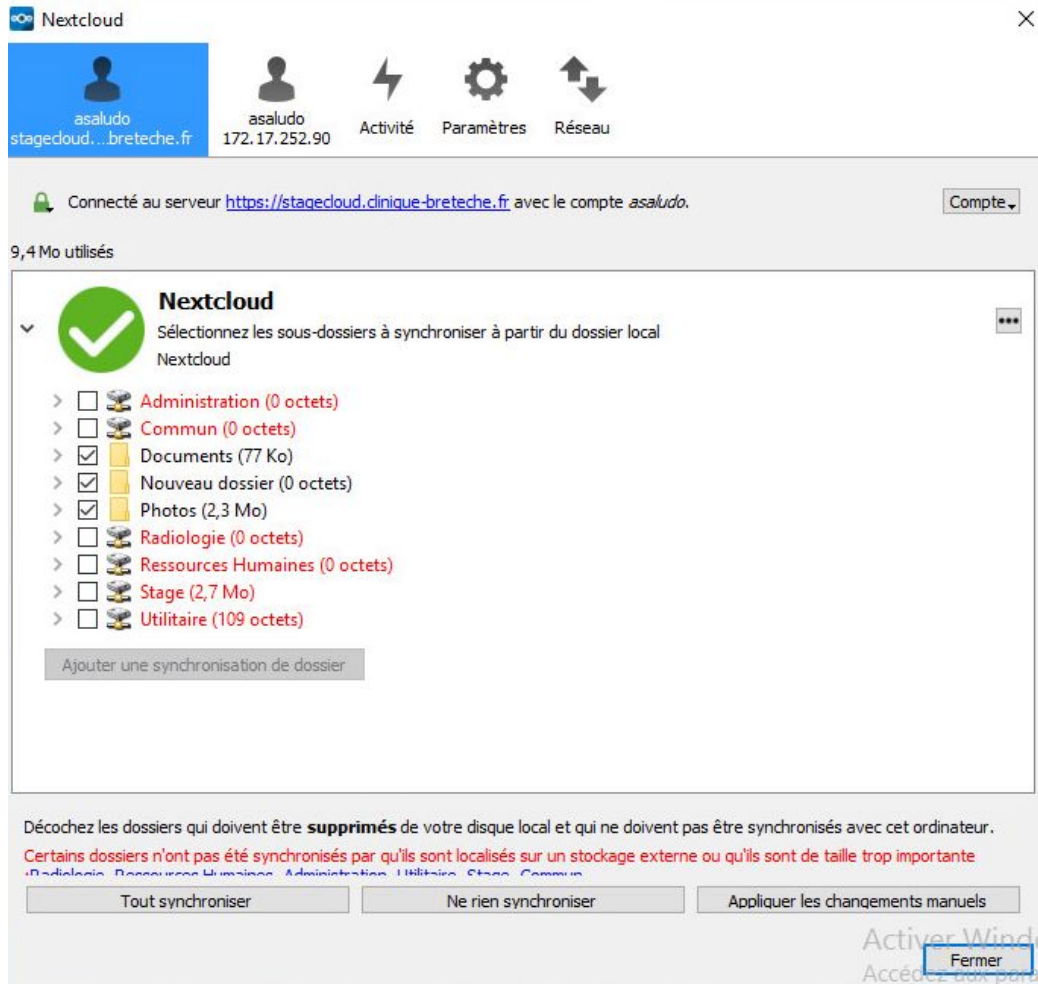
Nextcloud

asaludo
stagecloud....breteche.fr

asaludo
172.17.252.90

Activité

Paramètres

Réseau

Connecté au serveur https://stagecloud.clinique-breteche.fr avec le compte asaludo.

Compte

9,4 Mo utilisés

Nextcloud
Sélectionnez les sous-dossiers à synchroniser à partir du dossier local
Nextcloud

Administration (0 octets)
Commun (0 octets)
Documents (77 Ko)
Nouveau dossier (0 octets)
Photos (2,3 Mo)
Radiologie (0 octets)
Ressources Humaines (0 octets)
Stage (2,7 Mo)
Utilitaire (109 octets)

Ajouter une synchronisation de dossier

Décochez les dossiers qui doivent être **supprimés** de votre disque local et qui ne doivent pas être synchronisés avec cet ordinateur.

Certains dossiers n'ont pas été synchronisés par qu'ils sont localisés sur un stockage externe ou qu'ils sont de taille trop importante
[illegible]

Tout synchroniser

Ne rien synchroniser

Appliquer les changements manuels

Activer Windo
Accédez aux para

Fermer